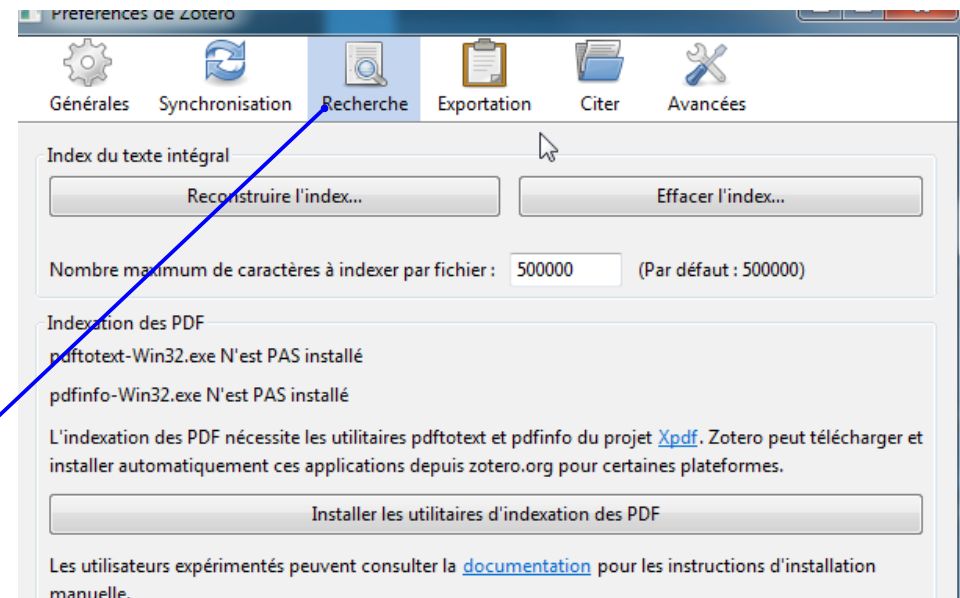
Préférences de Zotero

Générales Synchronisation Recherche Exportation Citer Avancées

Index du texte intégral

Reconstruire l'index...

Effacer l'index...

Nombre maximum de caractères à indexer par fichier : 500000 (Par défaut : 500000)

Indexation des PDF

pdftotext-Win32.exe N'est PAS installé

pdfinfo-Win32.exe N'est PAS installé

L'indexation des PDF nécessite les utilitaires pdftotext et pdfinfo du projet Xpdf. Zotero peut télécharger et installer automatiquement ces applications depuis zotero.org pour certaines plateformes.

Installer les utilitaires d'indexation des PDF

Les utilisateurs expérimentés peuvent consulter la documentation pour les instructions d'installation manuelle.